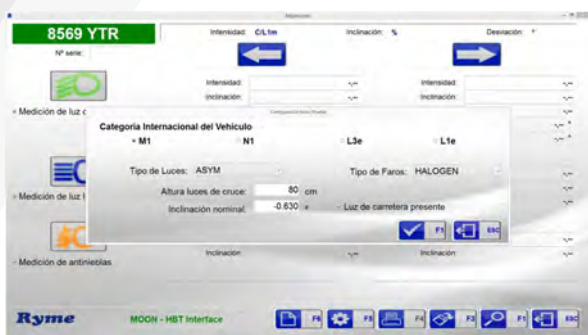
Ajustes

8569 YTR

Nº serie:

Intensidad: C/L1m

Inclinación: %

Desviación: º

Intensidad:
Inclinación:

Intensidad:
Inclinación:

Medición de luz c

Configuración Prueba

Categoría Internacional del Vehículo

M1

N1

L3e

L1e

Tipo de Luces: ASYM

Tipo de Faros: HALOGEN

Altura luces de cruce: 80 cm

Inclinación nominal: -0.630 %

Luz de carretera presente

F1

ESC

Medición de luz l

Inclinación:

Inclinación:

Medición de antinieblas

Ryme

MOON - HBT Interface

F6

F5

F4

F3

F1

ESC